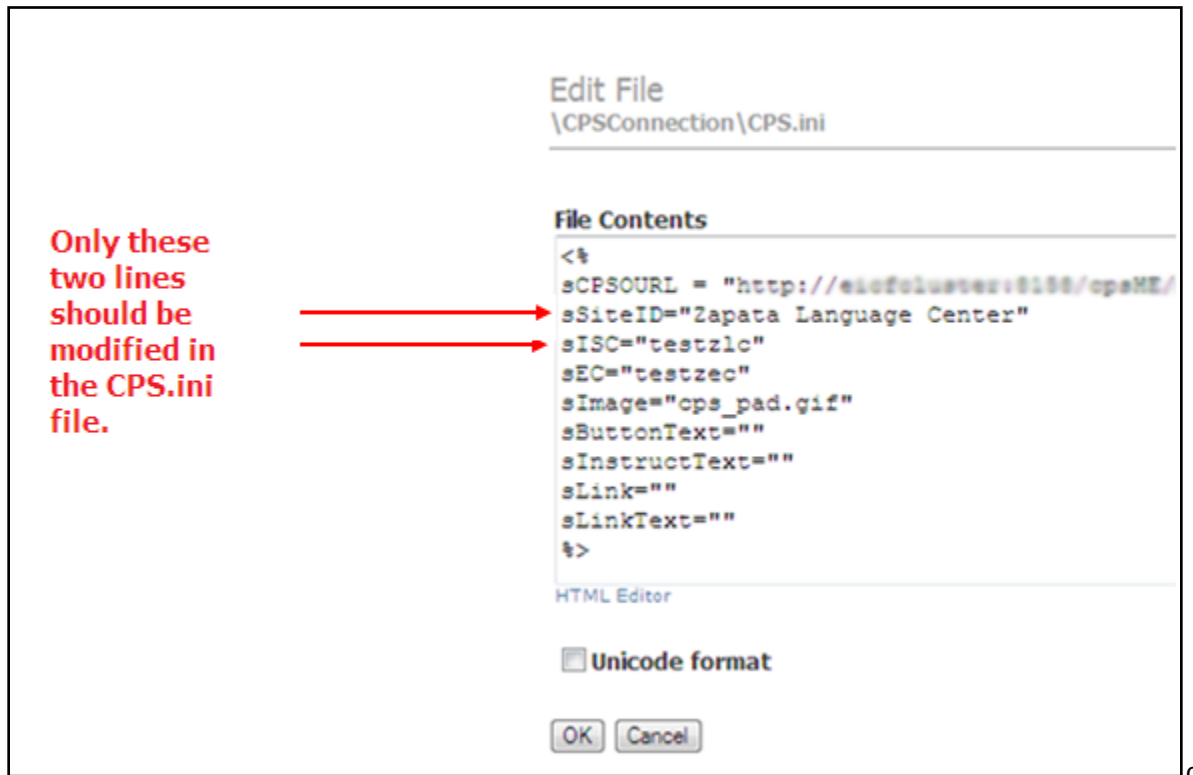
Edit File
\CPSConnection\CPS.ini

Only these two lines should be modified in the CPS.ini file.

File Contents
<%
sCPSOURL = "http://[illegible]
sSiteID="Zapata Language Center"
sISC="testzlc"
sEC="testzec"
sImage="cps_pad.gif"
sButtonText=""
sInstructText=""
sLink=""
sLinkText=""
%>

HTML Editor

Unicode format

OK Cancel